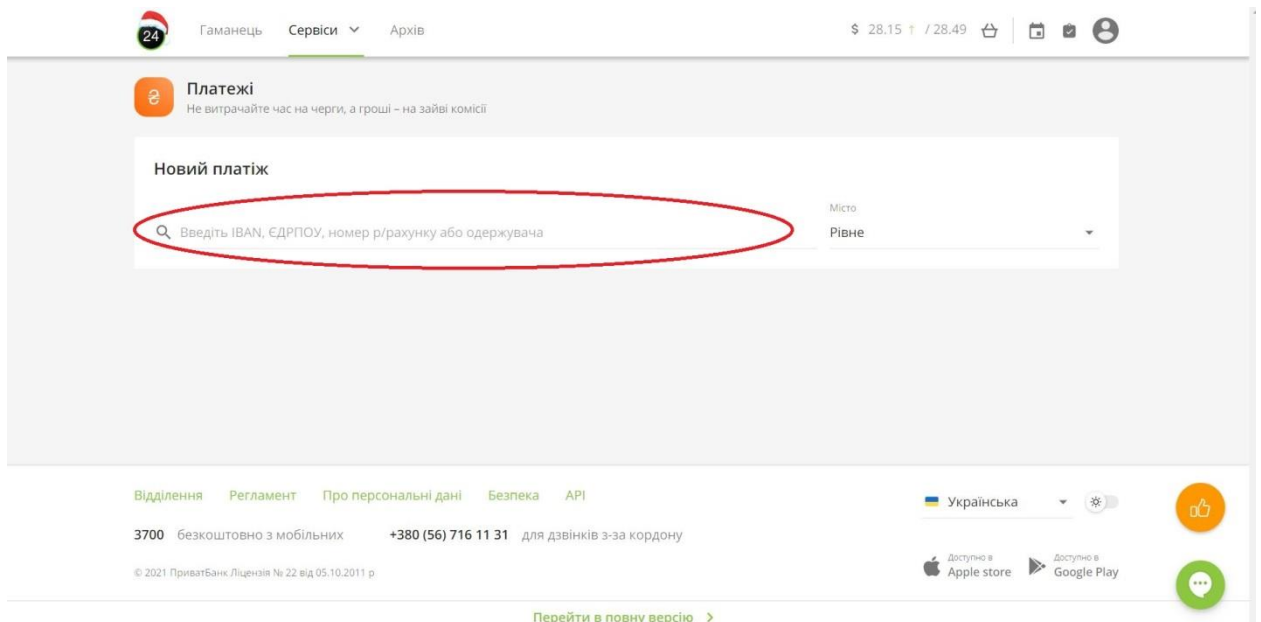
24 Гаманець Сервіси Архів

$ 28.15 ↑ / 28.49

₴ Платежі
Не витрачайте час на черги, а гроші – на зайві комісії

Новий платіж

Введіть IBAN, ЄДРПОУ, номер р/рахунку або одержувача

Місто
Рівне

Відділення Регламент Про персональні дані Безпека API

Українська

3700 безкоштовно з мобільних +380 (56) 716 11 31 для дзвінків з-за кордону

© 2021 ПриватБанк Ліцензія № 22 від 05.10.2011 р

Доступно в Apple store Доступно в Google Play

Перейти в повну версію >